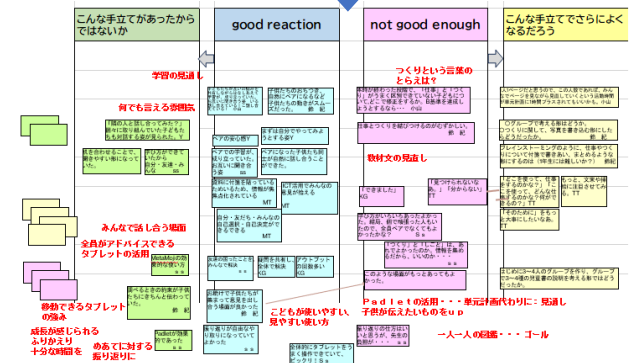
こんな手立てがあったからではないか

good reaction

not good enough

こんな手立てでさらによくなるだろう

学習の見通し

何でも言える雰囲気

つくりという言葉のとらえは？

教科文の見通し

みんなで話し合う場面

全員がアドバイスできるタブレットの活用

参加できるタブレットの強み

成長が感じられるふりかえり

十分な時間を

あてに対する振り返りに

こどもが使いやすい、見やすい使い方

Ｐａｄｌｅｔの活用・・・単元計画代わりに：見通し

子供が伝えたいものをｕｐ

→一人一人の目標・・・ゴール

「できました」

「つくりが広」